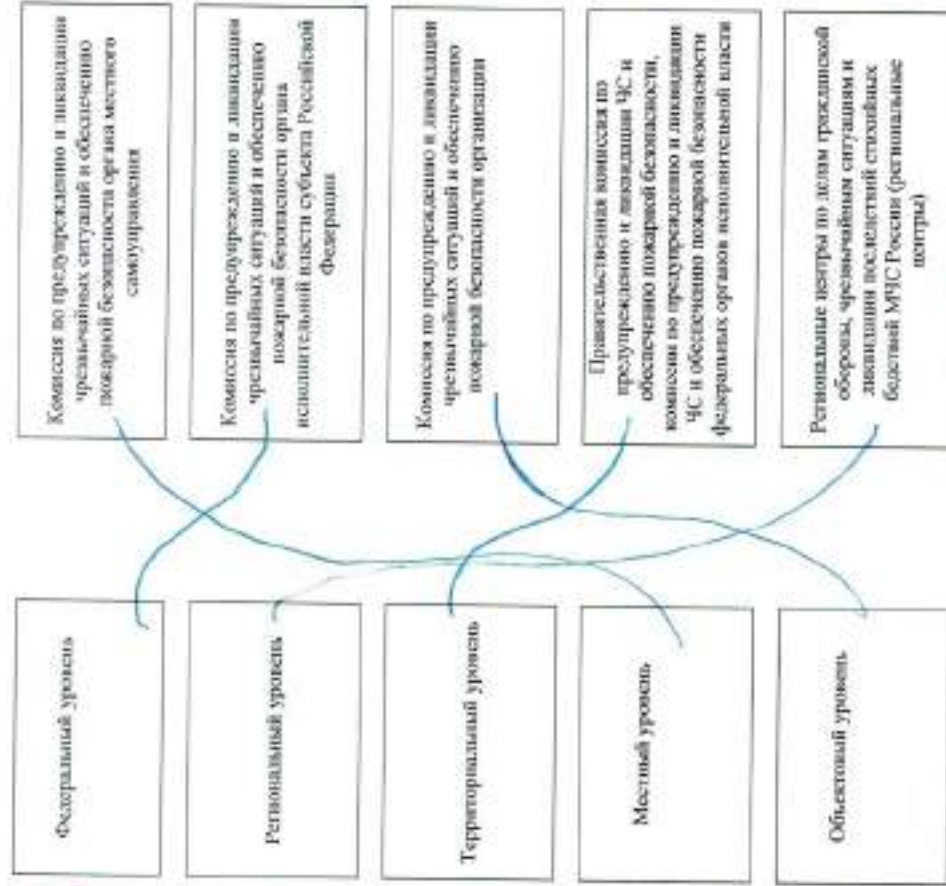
Комиссия по предупреждению и ликвидации чрезвычайных ситуаций и обеспечению пожарной безопасности органа местного самоуправления

Комиссия по предупреждению и ликвидации чрезвычайных ситуаций и обеспечению пожарной безопасности органа исполнительной власти субъекта Российской Федерации

Комиссия по предупреждению и ликвидации чрезвычайных ситуаций и обеспечению пожарной безопасности организации

Правительственная комиссия по предупреждению и ликвидации ЧС и обеспечению пожарной безопасности, комиссии по предупреждению и ликвидации ЧС и обеспечению пожарной безопасности федеральных органов исполнительной власти

Региональные центры по делам гражданской обороны, чрезвычайным ситуациям и ликвидации последствий стихийных бедствий МЧС России (региональные центры)

Федеральный уровень

Региональный уровень

Территориальный уровень

Местный уровень

Объектовый уровень